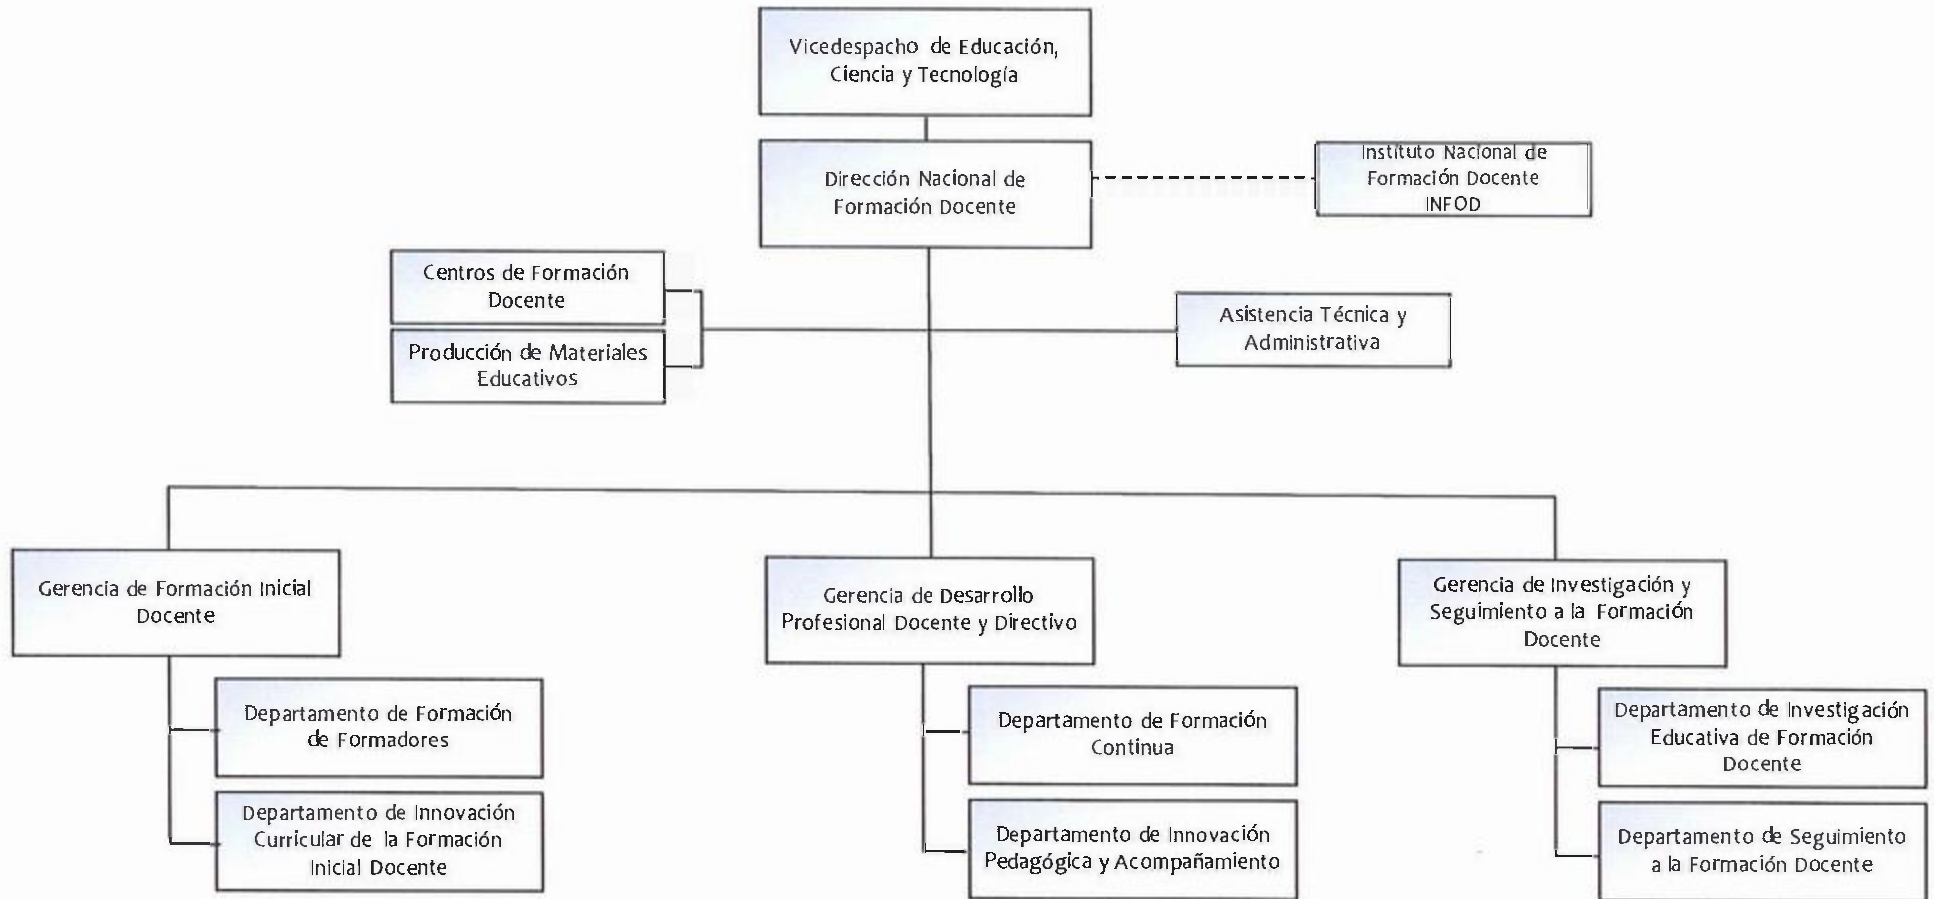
Vicedespacho de Educación, Ciencia y Tecnología

Dirección Nacional de Formación Docente

Instituto Nacional de Formación Docente INFOD

Centros de Formación Docente

Producción de Materiales Educativos

Asistencia Técnica y Administrativa

Gerencia de Formación Inicial Docente

Departamento de Formación de Formadores

Departamento de Innovación Curricular de la Formación Inicial Docente

Gerencia de Desarrollo Profesional Docente y Directivo

Departamento de Formación Continua

Departamento de Innovación Pedagógica y Acompañamiento

Gerencia de Investigación y Seguimiento a la Formación Docente

Departamento de Investigación Educativa de Formación Docente

Departamento de Seguimiento a la Formación Docente